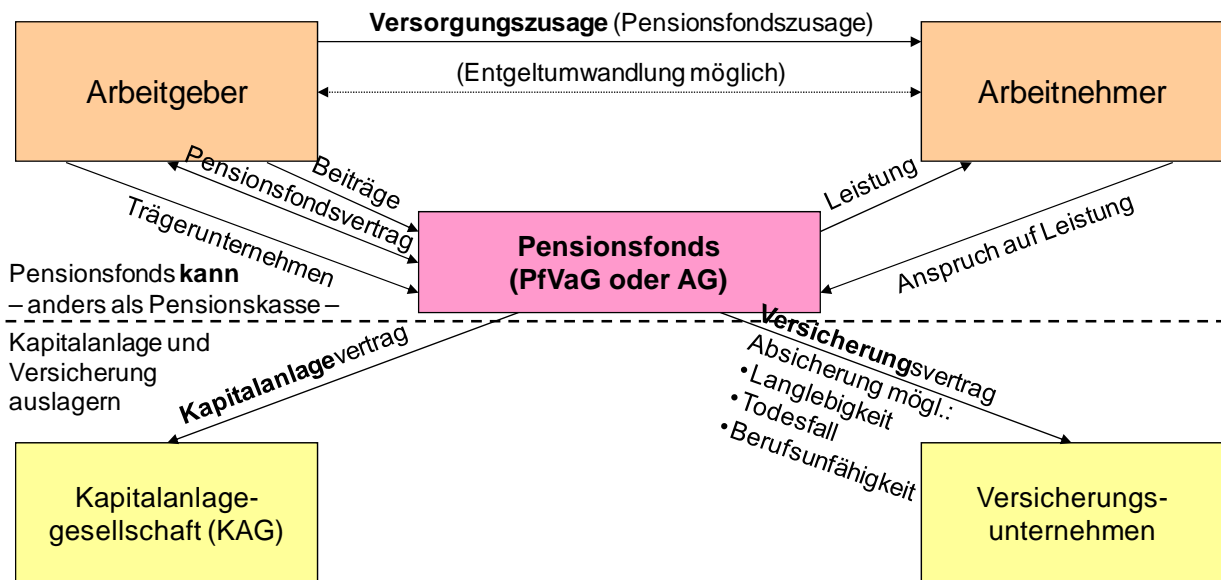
Versorgungszusage (Pensionsfondszusage)

(Entgeltumwandlung möglich)

Arbeitgeber

Arbeitnehmer

Pensionsfondsvertrag

Beiträge

Trägerunternehmen

Leistung

Anspruch auf Leistung

Pensionsfonds (PfVaG oder AG)

Pensionsfonds kann – anders als Pensionskasse – Kapitalanlage und Versicherung auslagern

Kapitalanlagevertrag

Versicherungsvertrag

Absicherung mögl.:
•Langlebigkeit
•Todesfall
•Berufsunfähigkeit

Kapitalanlagegesellschaft (KAG)

Versicherungsunternehmen